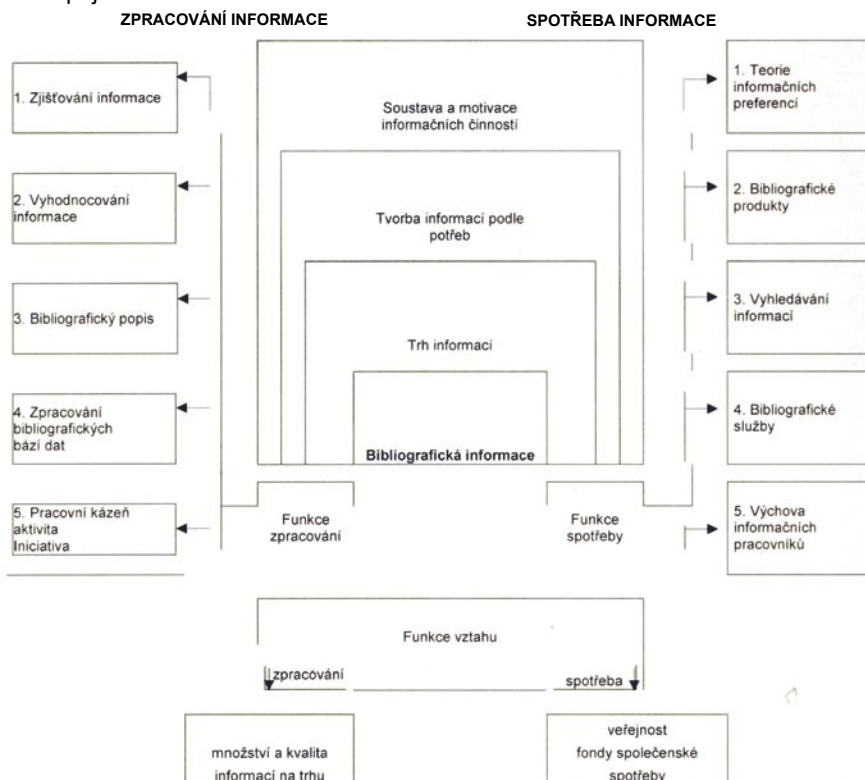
ZPRACOVÁNÍ INFORMACE

SPOTŘEBA INFORMACE

1. Zjišťování informace

2. Vyhodnocování informace

3. Bibliografický popis

4. Zpracování bibliografických bází dat

5. Pracovní kázeň aktivita Iniciativa

Soustava a motivace informačních činností

Tvorba informací podle potřeb

Trh informací

Bibliografická informace

Funkce zpracování

Funkce spotřeby

1. Teorie informačních preferencí

2. Bibliografické produkty

3. Vyhledávání informací

4. Bibliografické služby

5. Výchova informačních pracovníků

Funkce vztahu

zpracování

spotřeba

množství a kvalita informací na trhu

veřejnost fondy společenské spotřeby